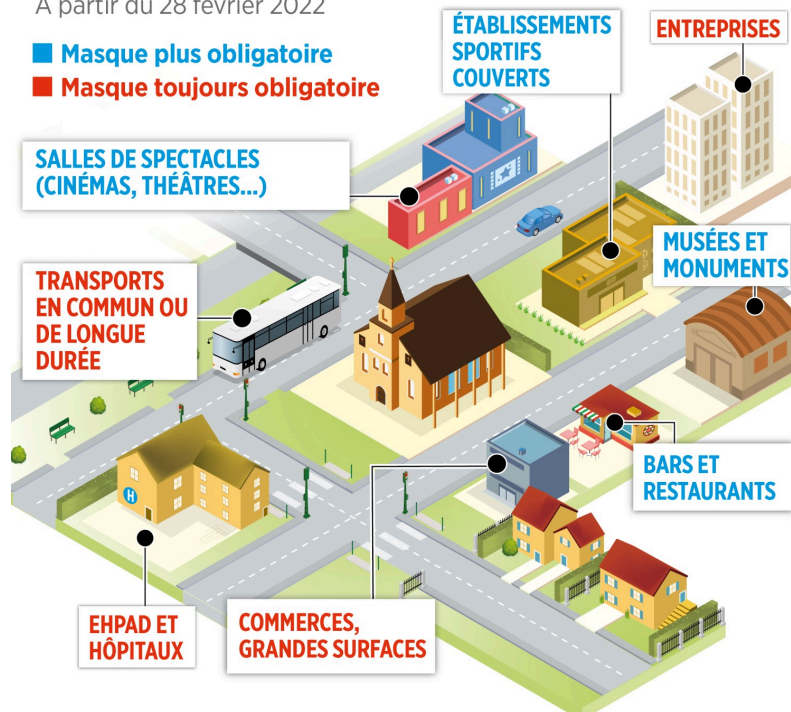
A partir du 28 février 2022

Masque plus obligatoire

Masque toujours obligatoire

ÉTABLISSEMENTS SPORTIFS COUVERTS

ENTREPRISES

SALLES DE SPECTACLES (CINÉMAS, THÉÂTRES...)

TRANSPORTS EN COMMUN OU DE LONGUE DURÉE

MUSÉES ET MONUMENTS

H

BARS ET RESTAURANTS

EHPAD ET HÔPITAUX

COMMERCES, GRANDES SURFACES